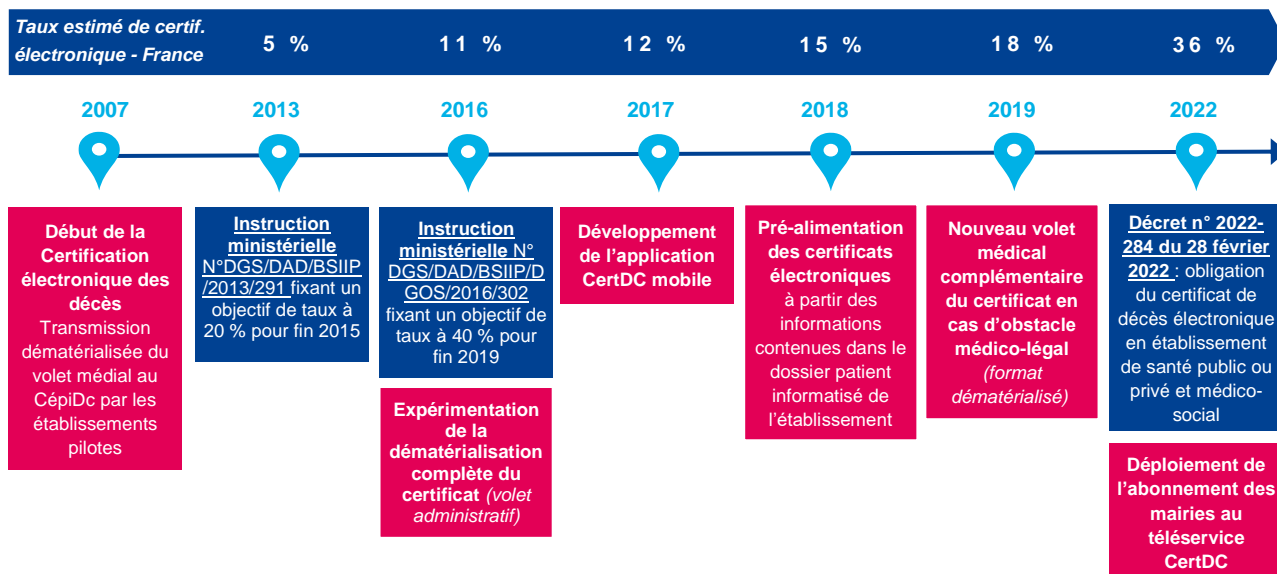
Taux estimé de certif. électronique - France

5 %

11 %

12 %

15 %

18 %

36 %

2007

2013

2016

2017

2018

2019

2022

Début de la Certification électronique des décès Transmission dématérialisée du volet médial au CépiDc par les établissements pilotes

Instruction ministérielle N°DGS/DAD/BSIIP/2013/291 fixant un objectif de taux à 20 % pour fin 2015

Instruction ministérielle N° DGS/DAD/BSIIP/DGOS/2016/302 fixant un objectif de taux à 40 % pour fin 2019

Expérimentation de la dématérialisation complète du certificat (volet administratif)

Développement de l'application CertDC mobile

Pré-alimentation des certificats électroniques à partir des informations contenues dans le dossier patient informatisé de l'établissement

Nouveau volet médical complémentaire du certificat en cas d'obstacle médico-légal (format dématérialisé)

Décret n° 2022-284 du 28 février 2022 : obligation du certificat de décès électronique en établissement de santé public ou privé et médico-social

Déploiement de l'abonnement des mairies au téléservice CertDC